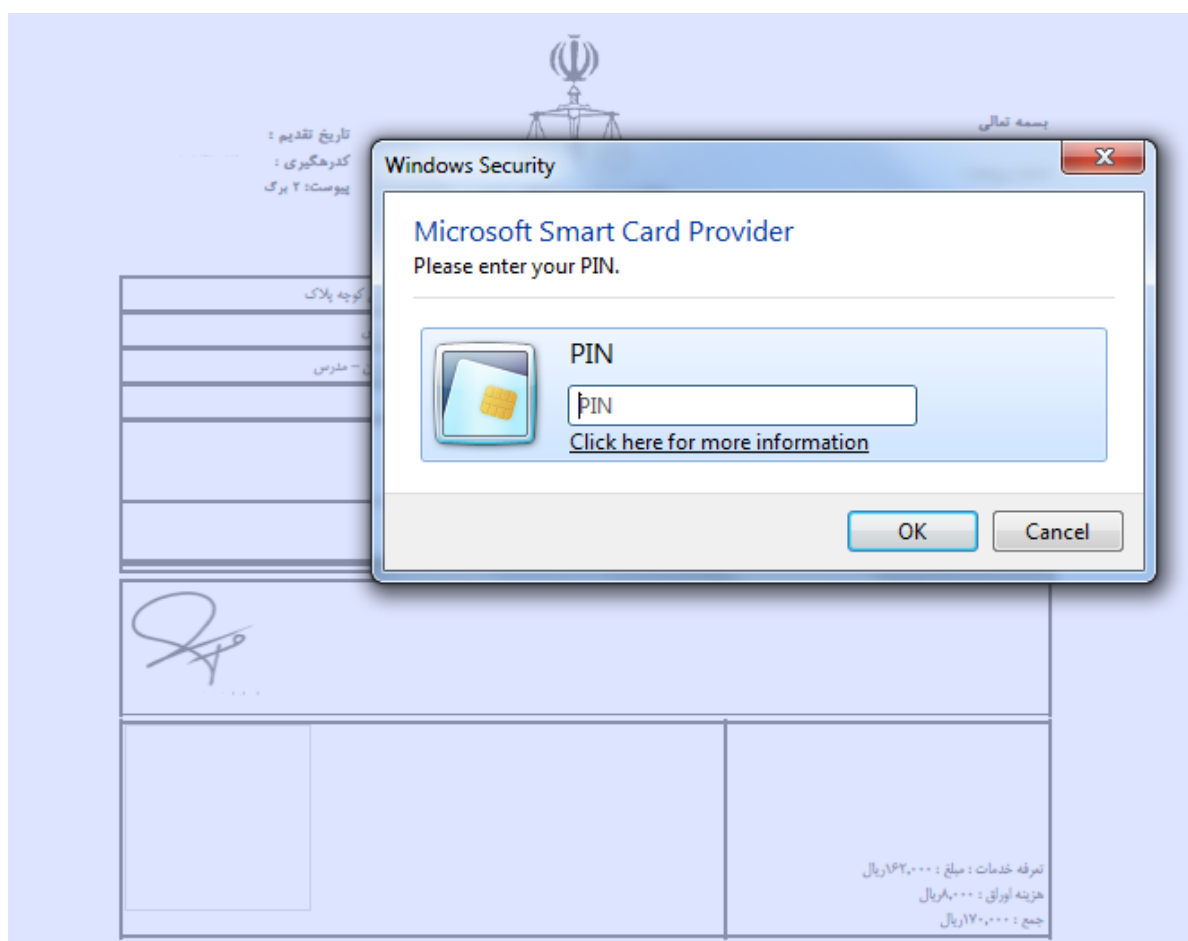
بسمه تعالی

تاریخ تقدیم :
کدرهگیری :
پیوست: ۲ برگ

Windows Security

Microsoft Smart Card Provider
Please enter your PIN.

PIN
PIN
Click here for more information

OK
Cancel

کوچه پلاک
ن
ن – مدرس

تعرفه خدمات : مبلغ : ۱۶۲،۰۰۰ریال
هزینه اوراق : ۸،۰۰۰ریال
جمع : ۱۷۰،۰۰۰ریال